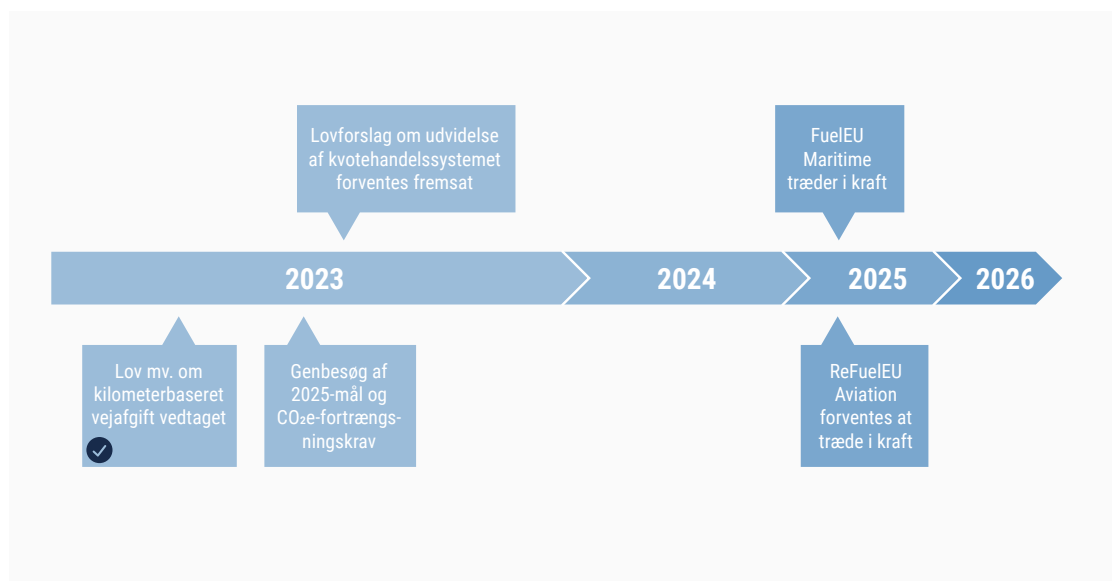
Lovforslag om udvidelse af kvotehandelssystemet forventes fremsat

FuelEU Maritime træder i kraft

2023

2024

2025

2026

Lov mv. om kilometerbaseret vejafgift vedtaget

Genbesøg af 2025-mål og $CO_2$e-fortrængningskrav

ReFuelEU Aviation forventes at træde i kraft